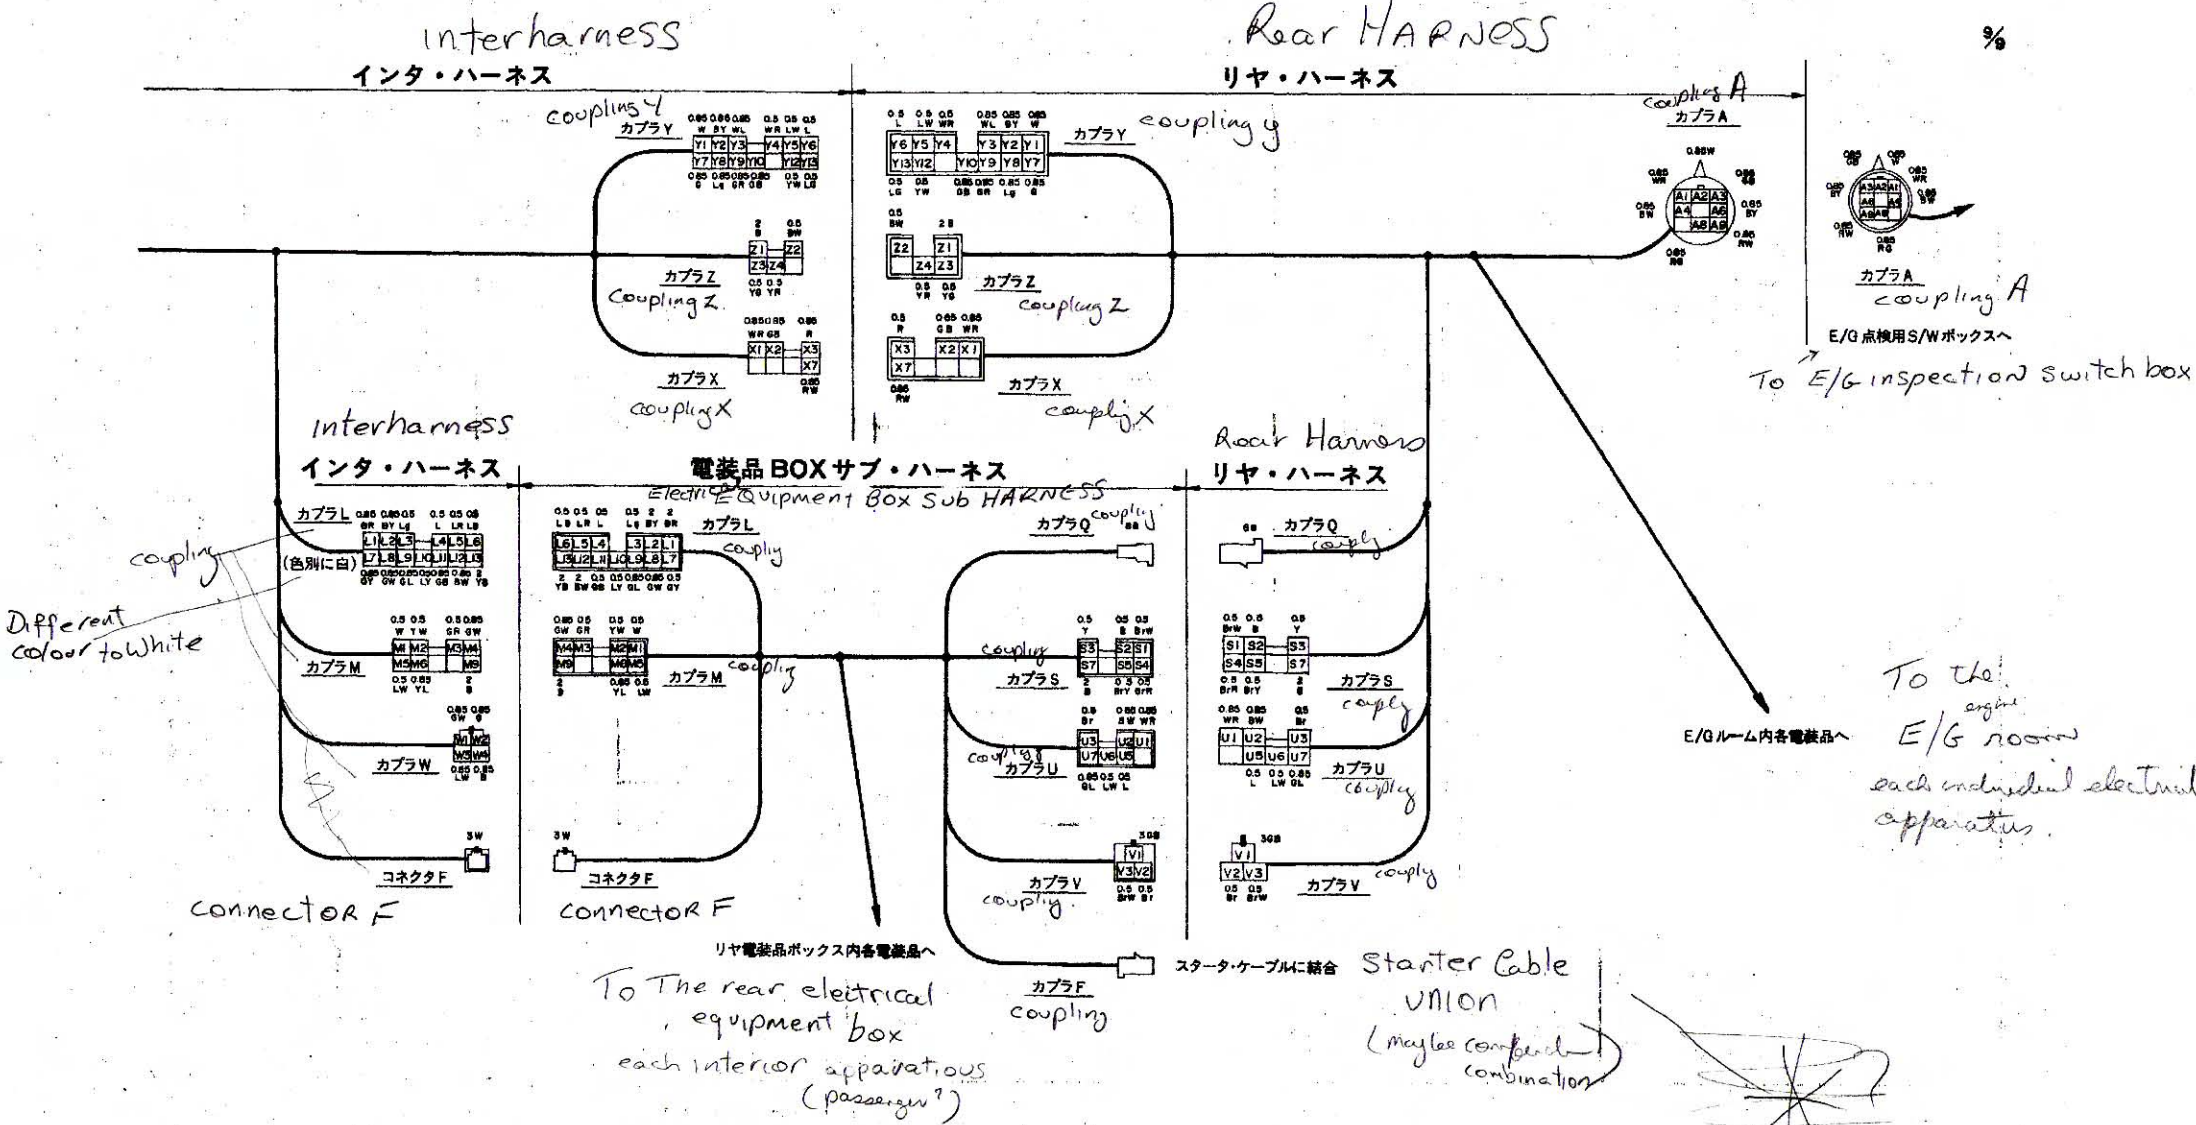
interharness
インタ・ハーネス

Rear HARNESS
リヤ・ハーネス

%

coupling Y
カプラY
0.85 0.85 0.85 0.5 0.5 0.5
W BY WL WR LW L
Y1 Y2 Y3 Y4 Y5 Y6
Y7 Y8 Y9 Y10 Y12 Y13
0.85 0.85 0.85 0.85 0.5 0.5
G Lg GR GB YW LB

0.5 0.5 0.5 0.85 0.85 0.85
L LW WR WL BY W
Y6 Y5 Y4 Y3 Y2 Y1
Y13 Y12 Y10 Y9 Y8 Y7
0.5 0.5 0.85 0.85 0.85 0.85
LB YW GB GR Lg G
カプラY coupling y

coupling A
カプラA
0.85W
A1 A2 A3
A4 A6
A8 A9

カプラA
coupling A
E/G点検用S/Wボックスへ
To E/G inspection switch box

2 0.5
B BW
Z1 Z2
Z3 Z4
0.5 0.5
YB YR
カプラZ
Coupling Z.

0.5
BW 2
Z2 Z1
Z4 Z3
0.5 0.5
YR YB
カプラZ
coupling Z

0.85 0.85 0.85
WR GB R
X1 X2 X3
X7
0.85
RW
カプラX
coupling X

0.5 0.85 0.85
R GB WR
X3 X2 X1
X7
0.85
RW
カプラX
coupling X

interharness
インタ・ハーネス

電装品BOXサブ・ハーネス
Electric Equipment Box Sub HARNESS

Rear Harness
リヤ・ハーネス

カプラL
0.85 0.85 0.5 0.5 0.5 0.5
GR BY Lg L LR LB
L1 L2 L3 L4 L5 L6
L7 L8 L9 L10 L11 L12 L13
0.85 0.85 0.85 0.85 0.85 2
GY GW GL LY GB BW YB
(色別に白)
coupling
Different colour to white

0.5 0.5 0.5 2 2 2
LB LR L Lg BY BR
L6 L5 L4 L3 L2 L1
L13 L12 L11 L10 L9 L8 L7
2 2 0.5 0.5 0.85 0.85 0.5
YB BW GB LY GL GW GY
カプラL
coupling

カプラQ coupling
0.5B
6B カプラQ
coupling

0.5 0.5 0.5 0.85
W YW GR GW
M1 M2 M3 M4
M5 M6 M9
0.5 0.85 2
LW YL B
カプラM

0.85 0.5 0.5 0.5
GW GR YW W
M4 M3 M2 M1
M9 M6 M5
2 0.85 0.5
B YL LW
カプラM
coupling

0.5 0.5 0.5
Y B BrW
S3 S2 S1
S7 S5 S4
2 0.5 0.5
B BrY BrR
coupling
カプラS

0.5 0.5 0.5
BrW B Y
S1 S2 S3
S4 S5 S7
0.5 0.5 2
BrR BrY B
カプラS
coupling

0.85 0.85
GW B
W1 W2
W3 W4
0.85 0.85
LW B
カプラW

0.5 0.85 0.85
Br SW WR
U3 U2 U1
U7 U6 U5
0.85 0.5 0.5
GL LW L
coupling
カプラU

0.85 0.85 0.5
WR BW Br
U1 U2 U3
U5 U6 U7
0.5 0.5 0.85
L LW GL
カプラU
coupling

3W
コネクタF
connector F

3W
コネクタF
connector F

3GB
V1
V3 V2
0.5 0.5
BrW Br
カプラV
coupling.

3GB
V1
V2 V3
0.5 0.5
Br BrW
カプラV
couply

リヤ電装品ボックス内各電装品へ
To The rear electrical equipment box
each interior appavatious (passenger?)

カプラF
coupling

スタータ・ケーブルに結合
Starter Cable union
(maybe confused combination)

E/Gルーム内各電装品へ
To the engine E/G room
each individual electrical apparatus.